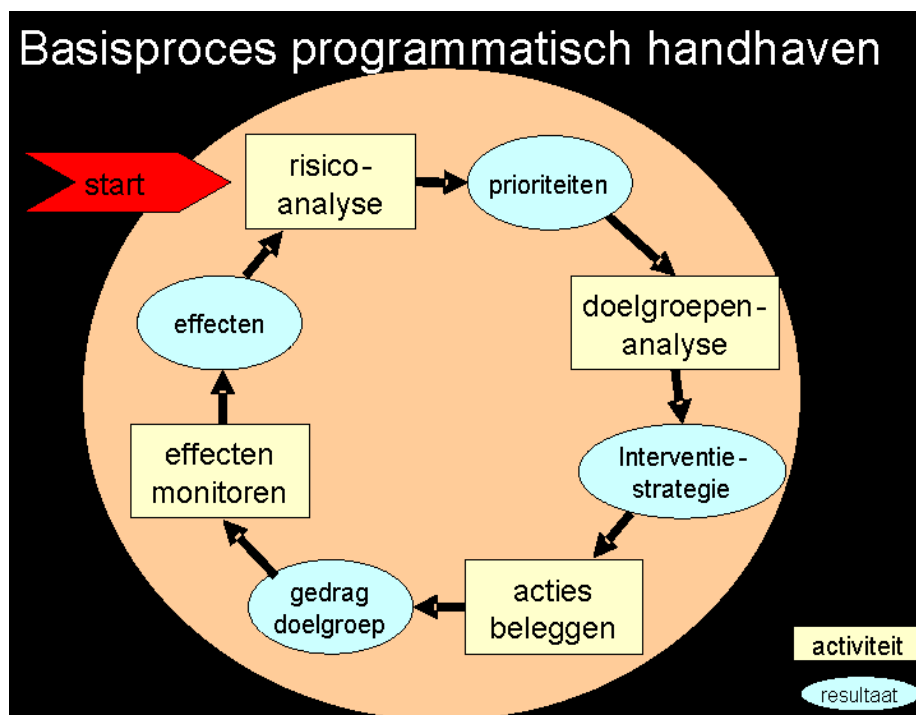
Basisproces programmatisch handhaven

start

risico-analyse

prioriteiten

doelgroepen-analyse

Interventie-strategie

acties beleggen

gedrag doelgroep

effecten monitoren

effecten

activiteit

resultaat